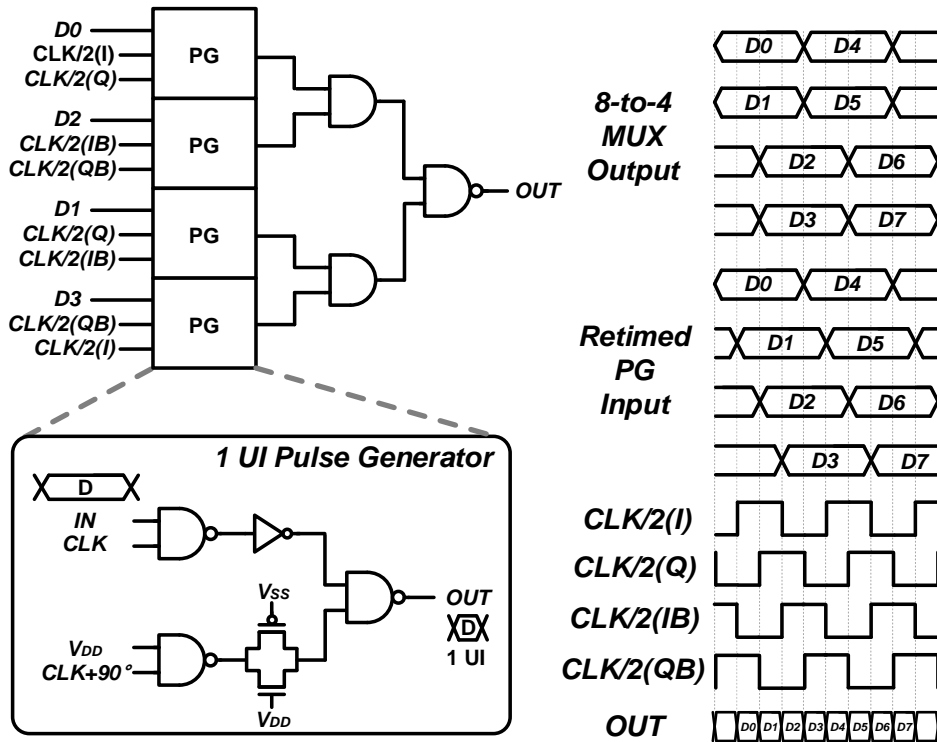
D0
CLK/2(I)
CLK/2(Q)
PG
D2
CLK/2(IB)
CLK/2(QB)
PG
D1
CLK/2(Q)
CLK/2(IB)
PG
D3
CLK/2(QB)
CLK/2(I)
PG
OUT

1 UI Pulse Generator
D
IN
CLK
$V_{SS}$
OUT
D
1 UI
$V_{DD}$
CLK+90°
$V_{DD}$

8-to-4
MUX
Output
D0
D4
D1
D5
D2
D6
D3
D7

Retimed
PG
Input
D0
D4
D1
D5
D2
D6
D3
D7

CLK/2(I)
CLK/2(Q)
CLK/2(IB)
CLK/2(QB)
OUT
D0 D1 D2 D3 D4 D5 D6 D7